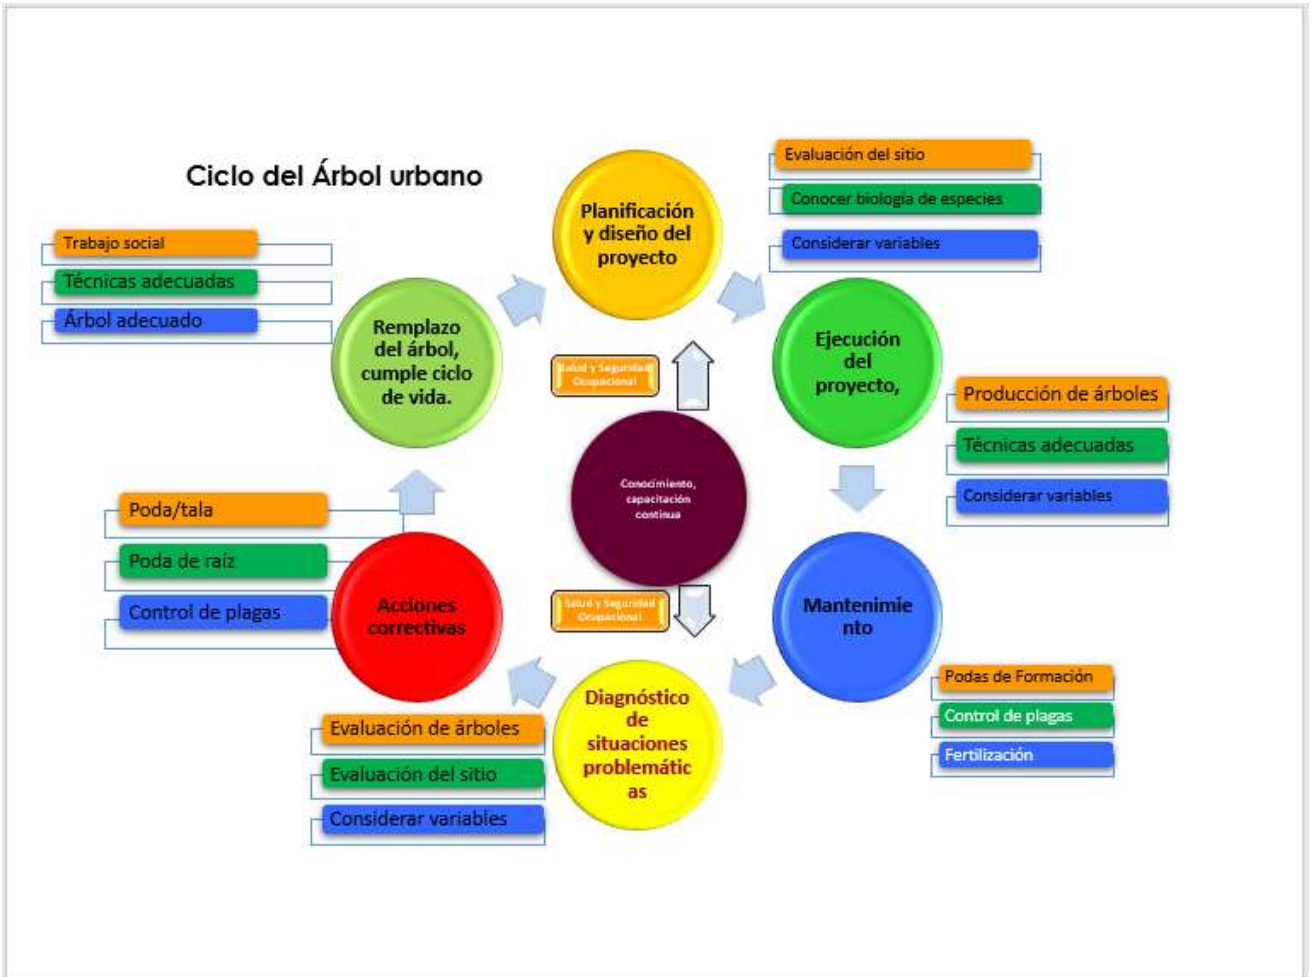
Ciclo del Árbol urbano

Planificación y diseño del proyecto

Evaluación del sitio

Conocer biología de especies

Considerar variables

Ejecución del proyecto,

Producción de árboles

Técnicas adecuadas

Considerar variables

Mantenimiento

Podas de Formación

Control de plagas

Fertilización

Diagnóstico de situaciones problemáticas

Evaluación de árboles

Evaluación del sitio

Considerar variables

Acciones correctivas

Poda/tala

Poda de raíz

Control de plagas

Remplazo del árbol, cumple ciclo de vida.

Trabajo social

Técnicas adecuadas

Árbol adecuado

Conocimiento, capacitación continua

Salud y Seguridad Ocupacional

Salud y Seguridad Ocupacional